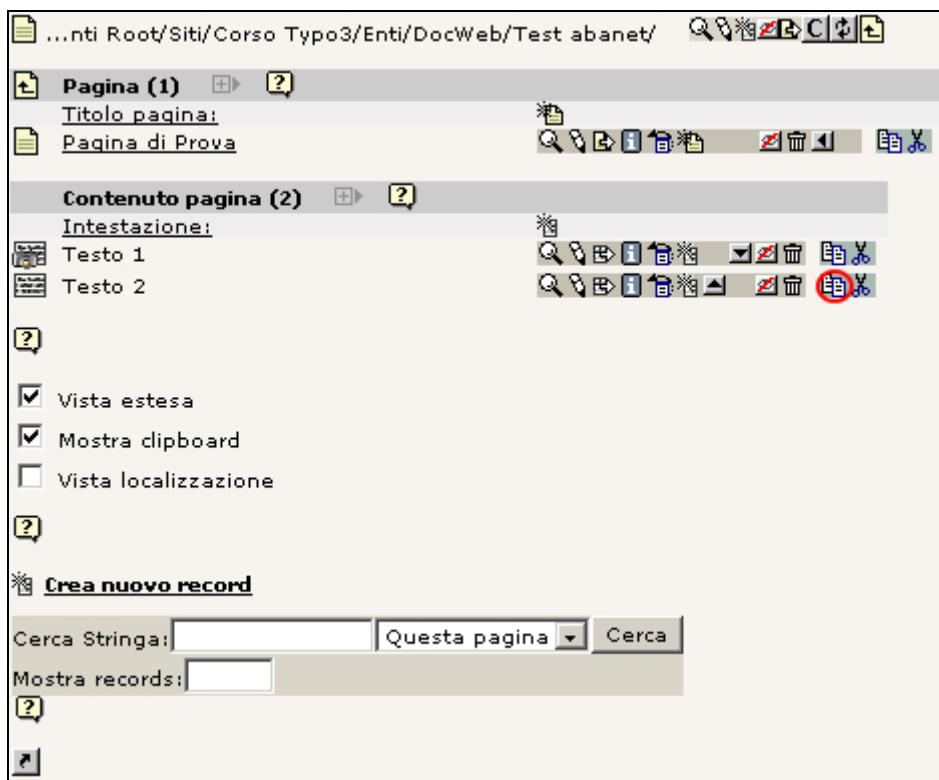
...nti Root/Siti/Corso Typo3/Enti/DocWeb/Test abanet/

Pagina (1)

Titolo pagina:

Pagina di Prova

Contenuto pagina (2)

Intestazione:

Testo 1

Testo 2

Vista estesa

Mostra clipboard

Vista localizzazione

Crea nuovo record

Cerca Stringa: Questa pagina Cerca

Mostra records: